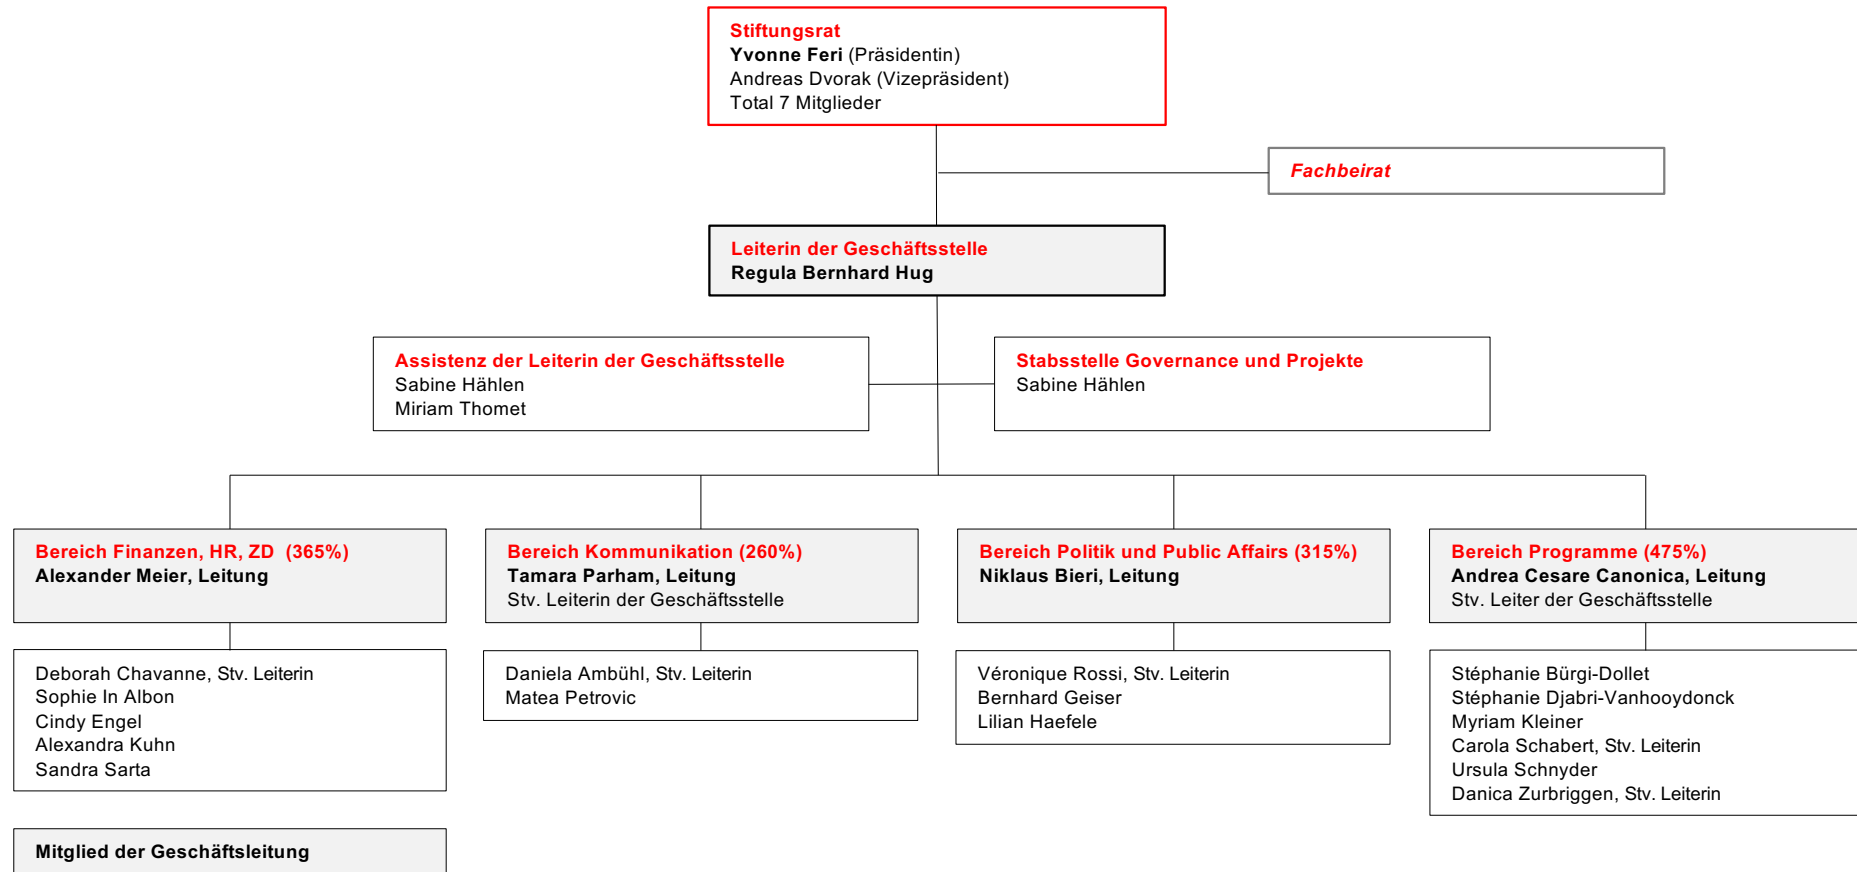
Stiftungsrat
Yvonne Feri (Präsidentin)
Andreas Dvorak (Vizepräsident)
Total 7 Mitglieder

Fachbeirat

Leiterin der Geschäftsstelle
Regula Bernhard Hug

Assistenz der Leiterin der Geschäftsstelle
Sabine Hählen
Miriam Thomet

Stabsstelle Governance und Projekte
Sabine Hählen

Bereich Finanzen, HR, ZD (365%)
Alexander Meier, Leitung

Deborah Chavanne, Stv. Leiterin
Sophie In Albon
Cindy Engel
Alexandra Kuhn
Sandra Sarta

Bereich Kommunikation (260%)
Tamara Parham, Leitung
Stv. Leiterin der Geschäftsstelle

Daniela Ambühl, Stv. Leiterin
Matea Petrovic

Bereich Politik und Public Affairs (315%)
Niklaus Bieri, Leitung

Véronique Rossi, Stv. Leiterin
Bernhard Geiser
Lilian Haefele

Bereich Programme (475%)
Andrea Cesare Canonica, Leitung
Stv. Leiter der Geschäftsstelle

Stéphanie Bürgi-Dollet
Stéphanie Djabri-Vanhooydonck
Myriam Kleiner
Carola Schabert, Stv. Leiterin
Ursula Schnyder
Danica Zurbriggen, Stv. Leiterin

Mitglied der Geschäftsleitung